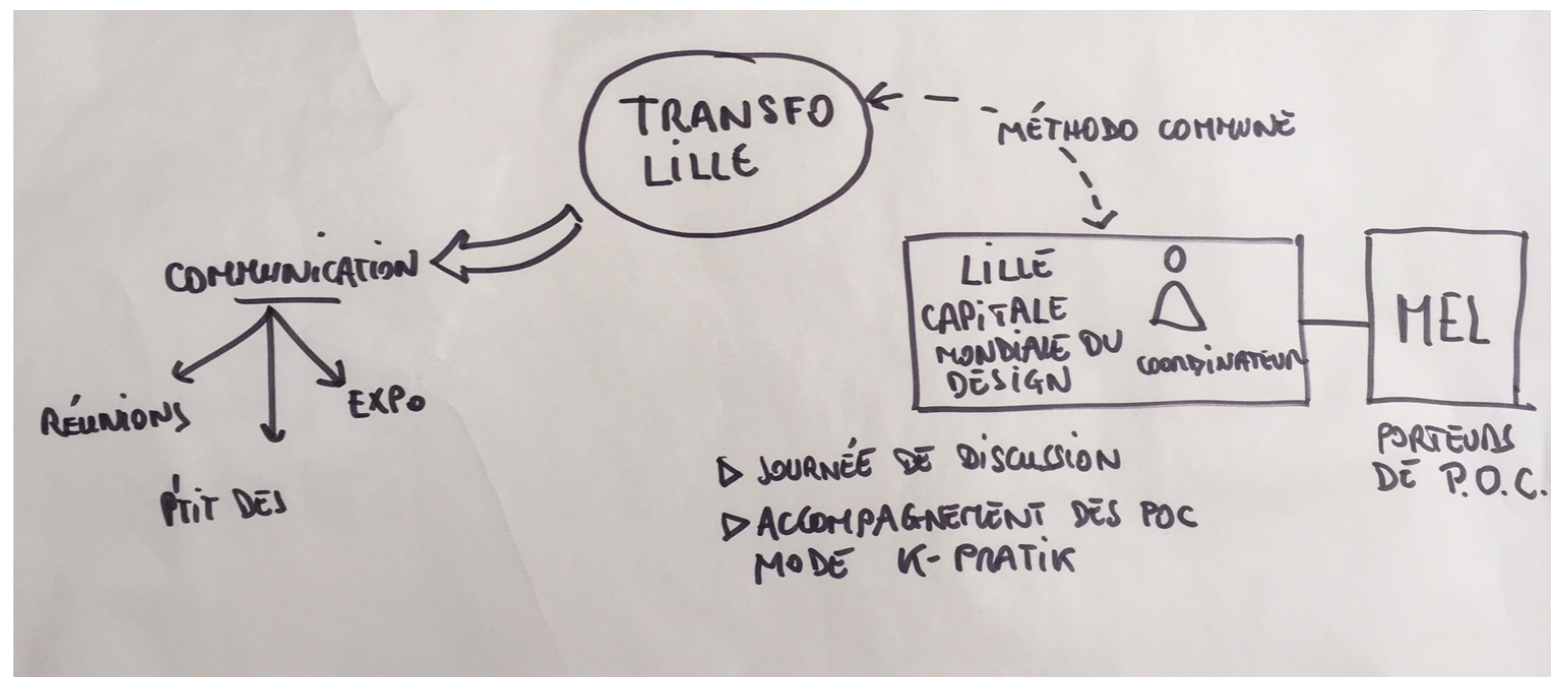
TRANSFO LILLE

MÉTHODO COMMUNE

COMMUNICATION

RÉUNIONS

P'TIT DEJ

EXPO

LILLE CAPITALE MONDIALE DU DESIGN

COORDINATEUR

MEL

PORTEURS DE P.O.C.

▷ JOURNÉE DE DISCUSSION

▷ ACCOMPAGNEMENT DES POC MODE K-PRATIK